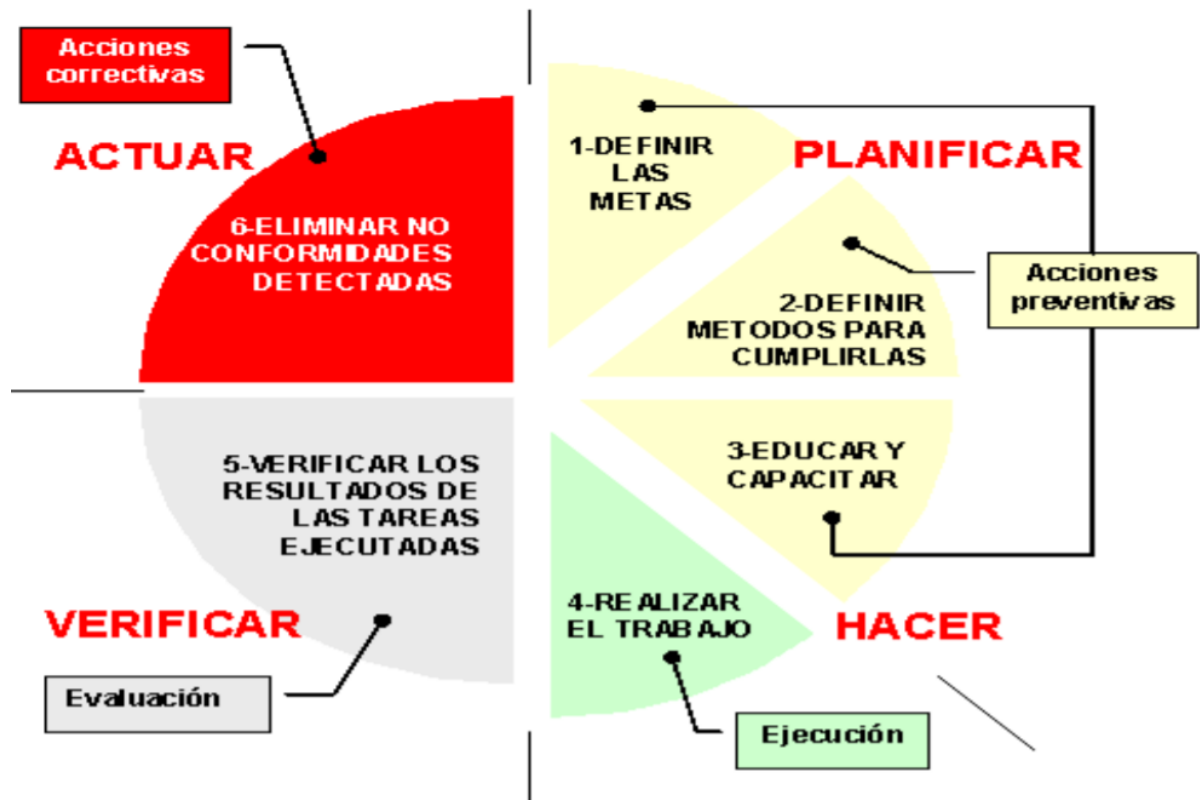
Acciones correctivas

ACTUAR

6-ELIMINAR NO CONFORMIDADES DETECTADAS

1-DEFINIR LAS METAS

PLANIFICAR

Acciones preventivas

2-DEFINIR METODOS PARA CUMPLIRLAS

5-VERIFICAR LOS RESULTADOS DE LAS TAREAS EJECUTADAS

3-EDUCAR Y CAPACITAR

VERIFICAR

4-REALIZAR EL TRABAJO

HACER

Evaluación

Ejecución